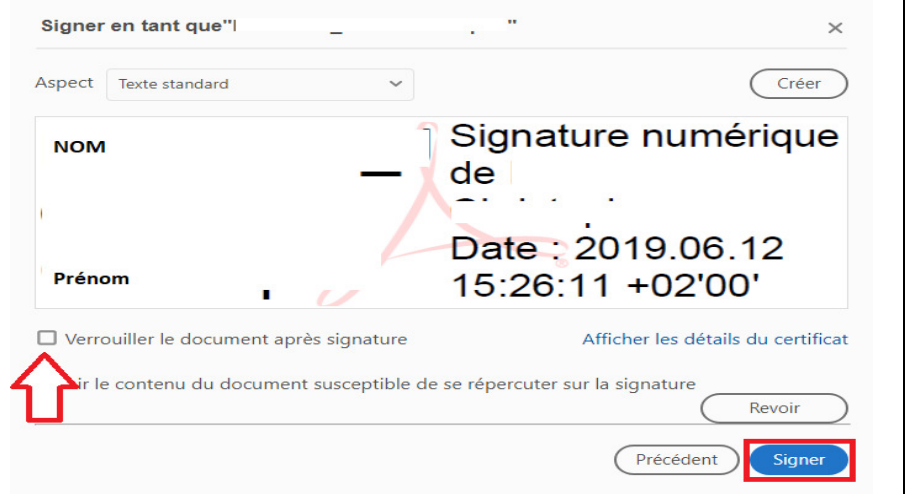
Signer en tant que"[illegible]"

×

Aspect Texte standard

Créer

NOM

Prénom

Signature numérique de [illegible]

Date : 2019.06.12 15:26:11 +02'00'

Verrouiller le document après signature

Afficher les détails du certificat

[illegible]ir le contenu du document susceptible de se répercuter sur la signature

Revoir

Précédent

Signer